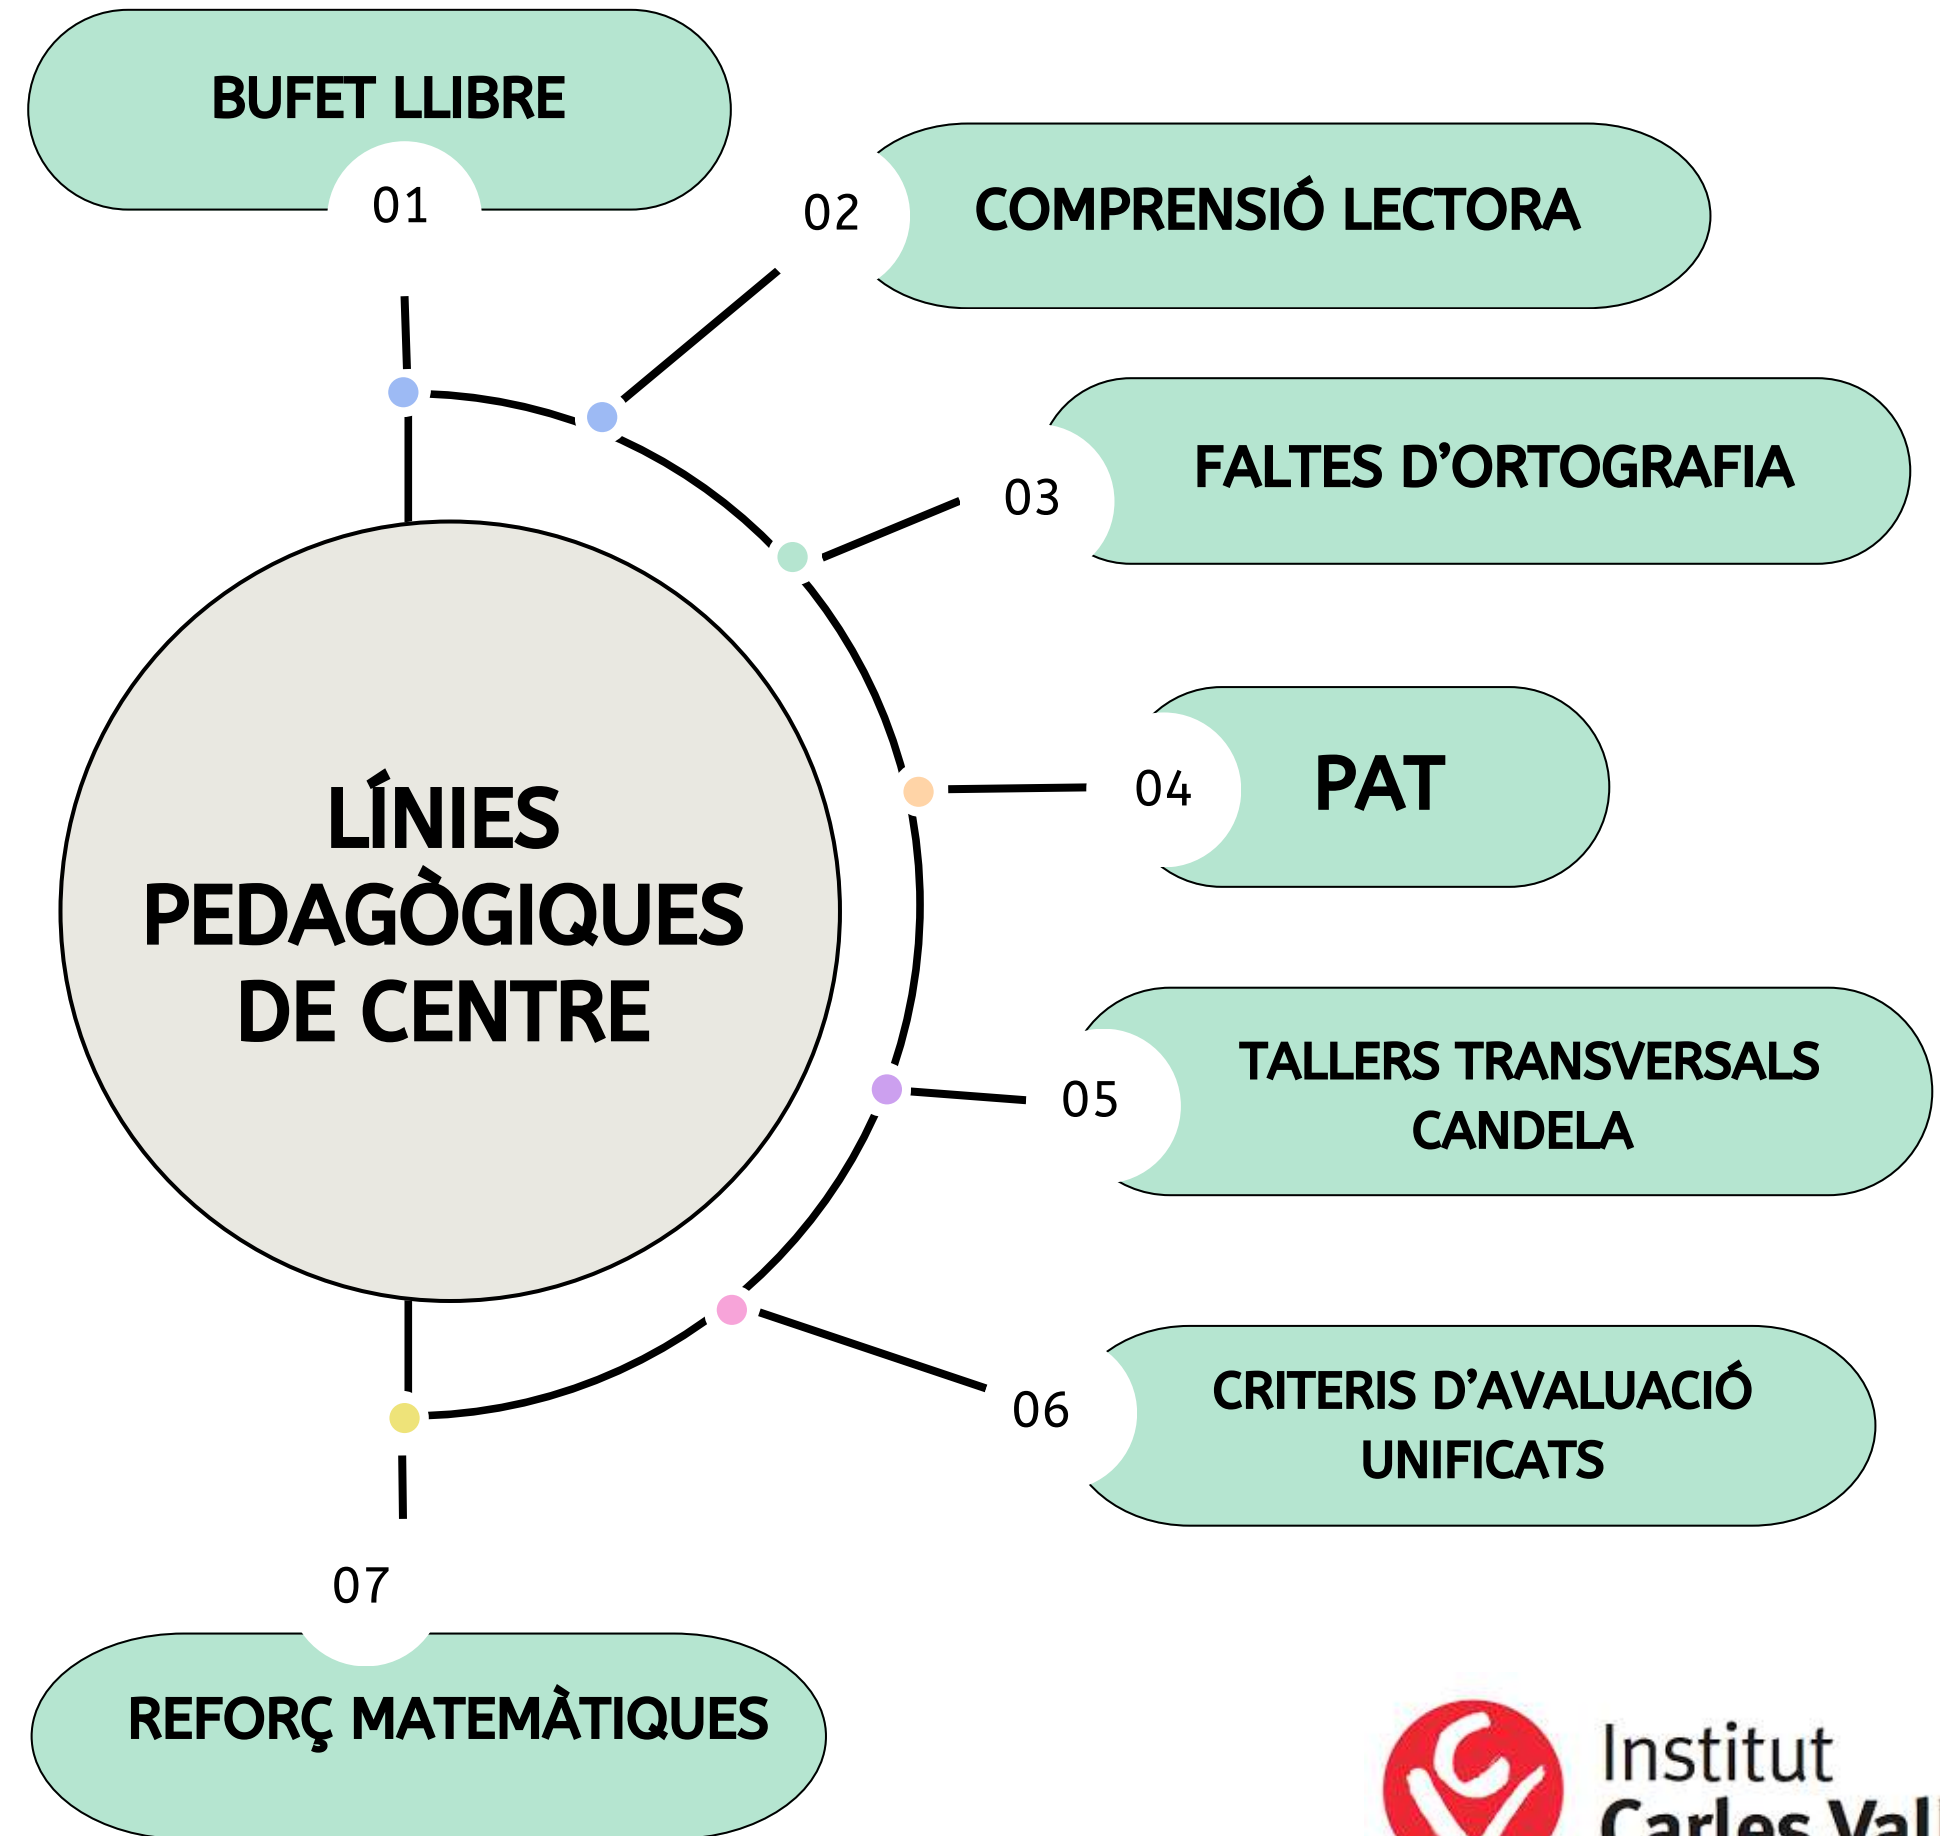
BUFET LLIBRE
01

02
COMPRENSIÓ LECTORA

03
FALTES D'ORTOGRAFIA

LÍNIES PEDAGÒGIQUES DE CENTRE

04
PAT

05
TALLERS TRANSVERSALS CANDELA

06
CRITERIS D'AVALUACIÓ UNIFICATS

07
REFORÇ MATEMÀTIQUES

Institut
Carles Val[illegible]